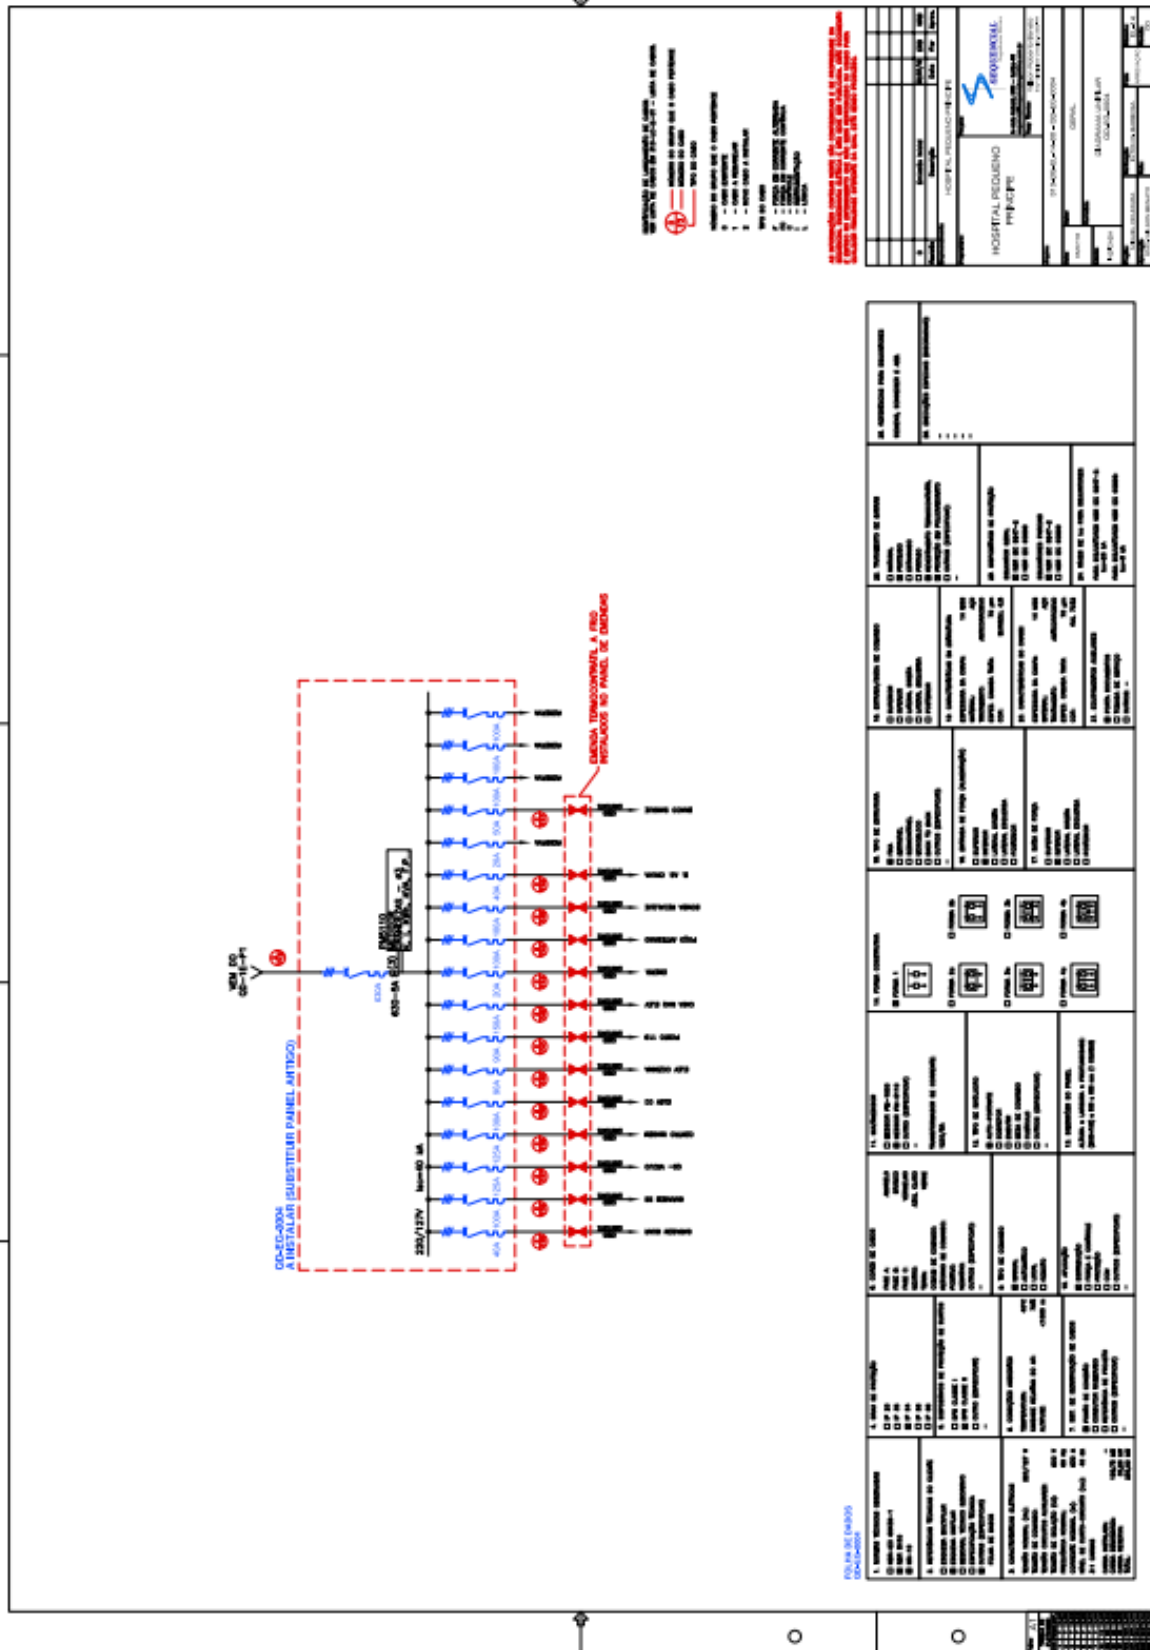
VEM DO
QD-TE-P1

QD-EG-0004
A INSTALAR (SUBSTITUIR PAINEL ANTIGO)

220/127V

630A

EMENDA TERMOCONTRÁTIL A FRIO
INSTALADOS NO PAINEL DE EMENDAS

40A
100A
25A
125A
150A
80A
50A
90A
150A
30A
100A
150A
40A
25A
50A
100A
150A
100A

HOSPITAL PEQUENO PRÍNCIPE

FOLHA DE DADOS
QD-EG-0004

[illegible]